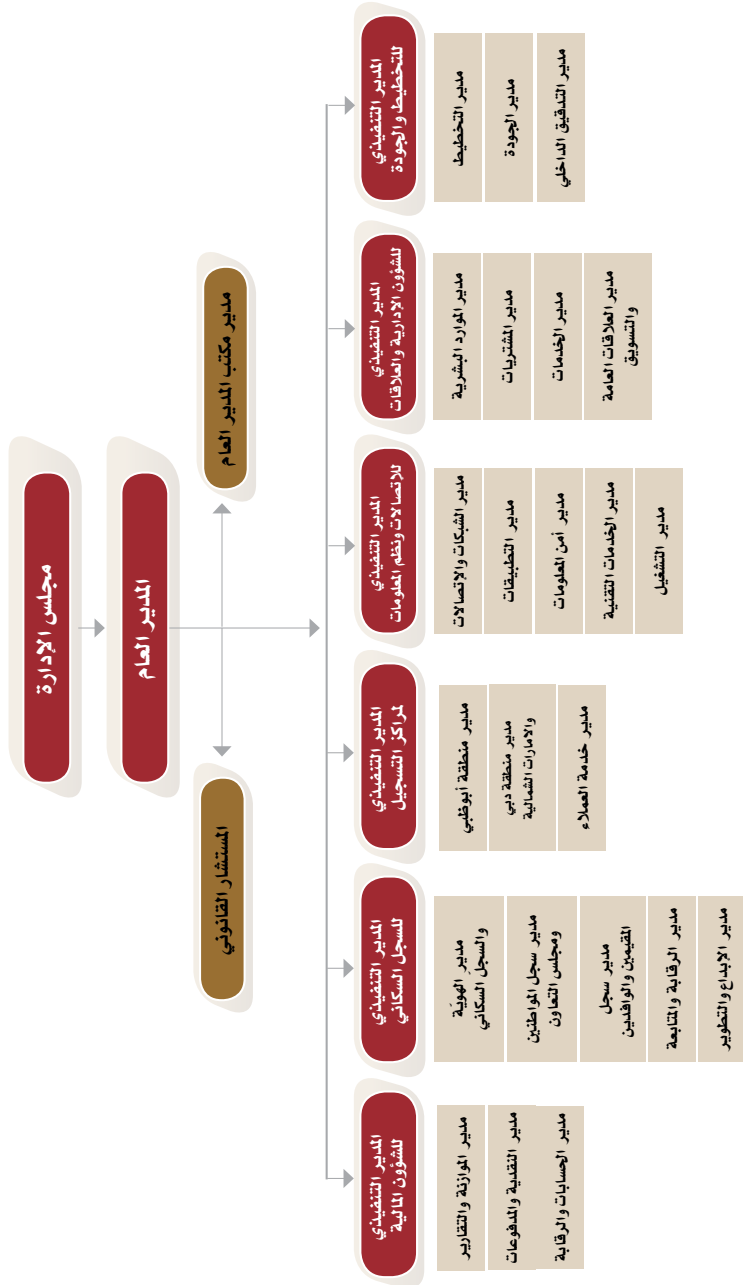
مجلس الإدارة

المدير العام

مدير مكتب المدير العام

المستشار القانوني

المدير التنفيذي للتخطيط والجودة

مدير التخطيط

مدير الجودة

مدير التدقيق الداخلي

المدير التنفيذي للشؤون الادارية والعلاقات

مدير الموارد البشرية

مدير المشتريات

مدير الخدمات

مدير العلاقات العامة والتسويق

المدير التنفيذي للاتصالات ونظم المعلومات

مدير الشبكات والاتصالات

مدير التطبيقات

مدير أمن المعلومات

مدير الخدمات التقنية

مدير التشغيل

المدير التنفيذي لمراكز التسجيل

مدير منطقة أبوظبي

مدير منطقة دبي والامارات الشمالية

مدير خدمة العملاء

المدير التنفيذي للسجل السكاني

مدير الهوية والسجل السكاني

مدير سجل المواطنين ومجلس التعاون

مدير سجل المقيمين والوافدين

مدير الرقابة والمتابعة

مدير الابداع والتطوير

المدير التنفيذي للشؤون المالية

مدير الموازنة والتقارير

مدير النقدية والمدفوعات

مدير الحسابات والرقابة